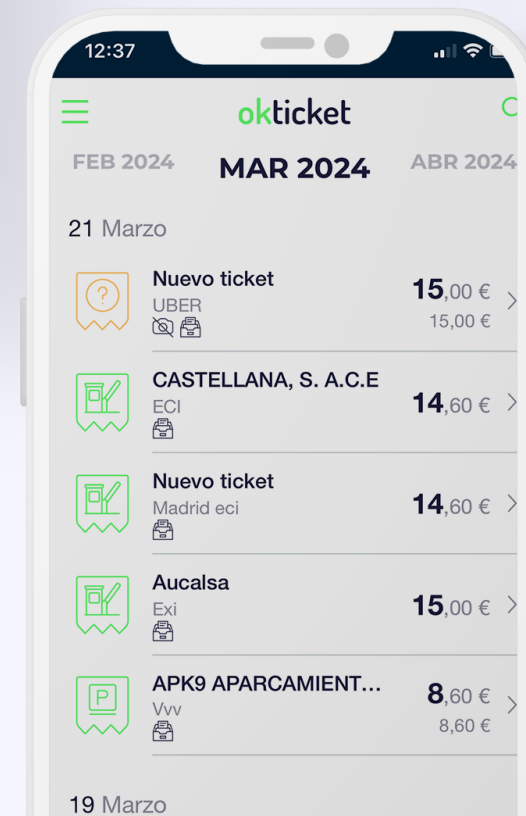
12:37

okticket

FEB 2024 MAR 2024 ABR 2024

21 Marzo

Nuevo ticket
UBER
15,00 €
15,00 €

CASTELLANA, S. A.C.E
ECI
14,60 €

Nuevo ticket
Madrid eci
14,60 €

Aucalsa
Exi
15,00 €

P

APK9 APARCAMIENT...
Vvv
8,60 €
8,60 €

19 Marzo